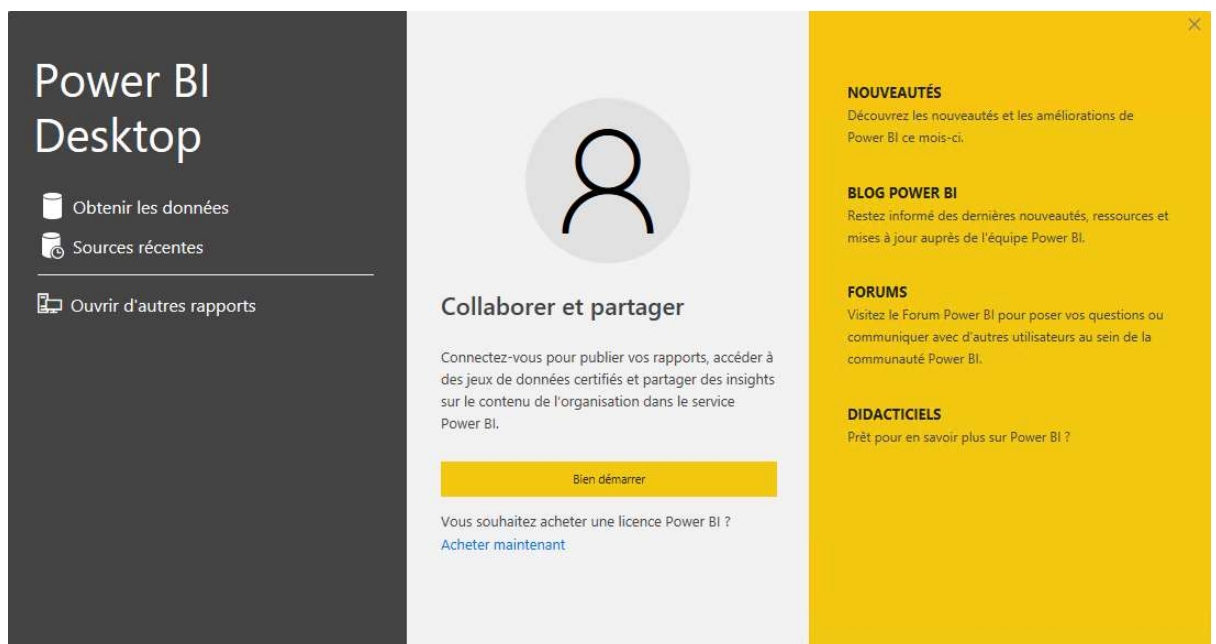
Power BI Desktop

Obtenir les données

Sources récentes

Ouvrir d'autres rapports

Collaborer et partager

Connectez-vous pour publier vos rapports, accéder à des jeux de données certifiés et partager des insights sur le contenu de l'organisation dans le service Power BI.

Bien démarrer

Vous souhaitez acheter une licence Power BI ?
Acheter maintenant

×

NOUVEAUTÉS
Découvrez les nouveautés et les améliorations de Power BI ce mois-ci.

BLOG POWER BI
Restez informé des dernières nouveautés, ressources et mises à jour auprès de l'équipe Power BI.

FORUMS
Visitez le Forum Power BI pour poser vos questions ou communiquer avec d'autres utilisateurs au sein de la communauté Power BI.

DIDACTICIELS
Prêt pour en savoir plus sur Power BI ?